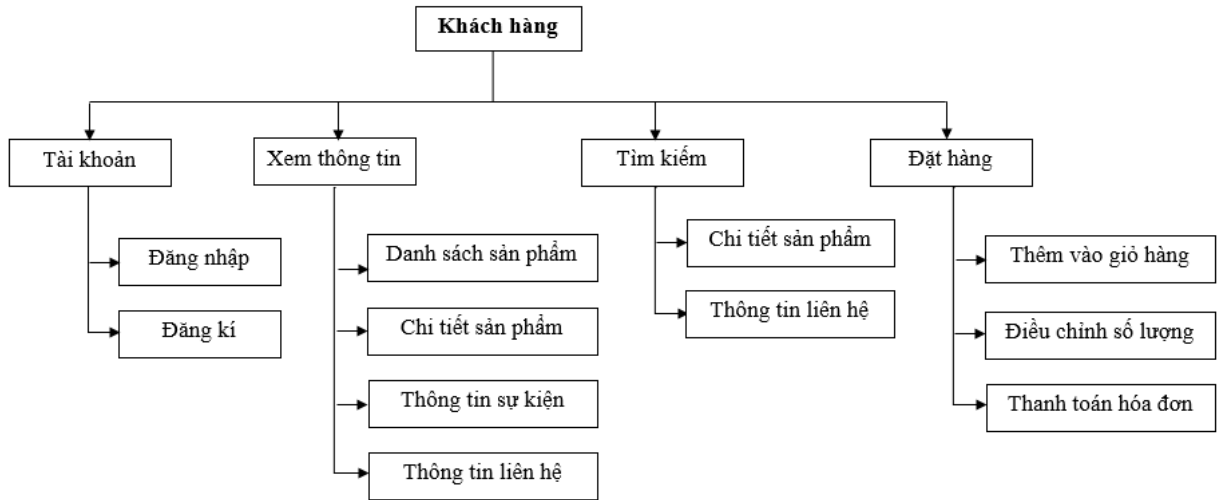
Khách hàng

Tài khoản

Đăng nhập

Đăng kí

Xem thông tin

Danh sách sản phẩm

Chi tiết sản phẩm

Thông tin sự kiện

Thông tin liên hệ

Tìm kiếm

Chi tiết sản phẩm

Thông tin liên hệ

Đặt hàng

Thêm vào giỏ hàng

Điều chỉnh số lượng

Thanh toán hóa đơn